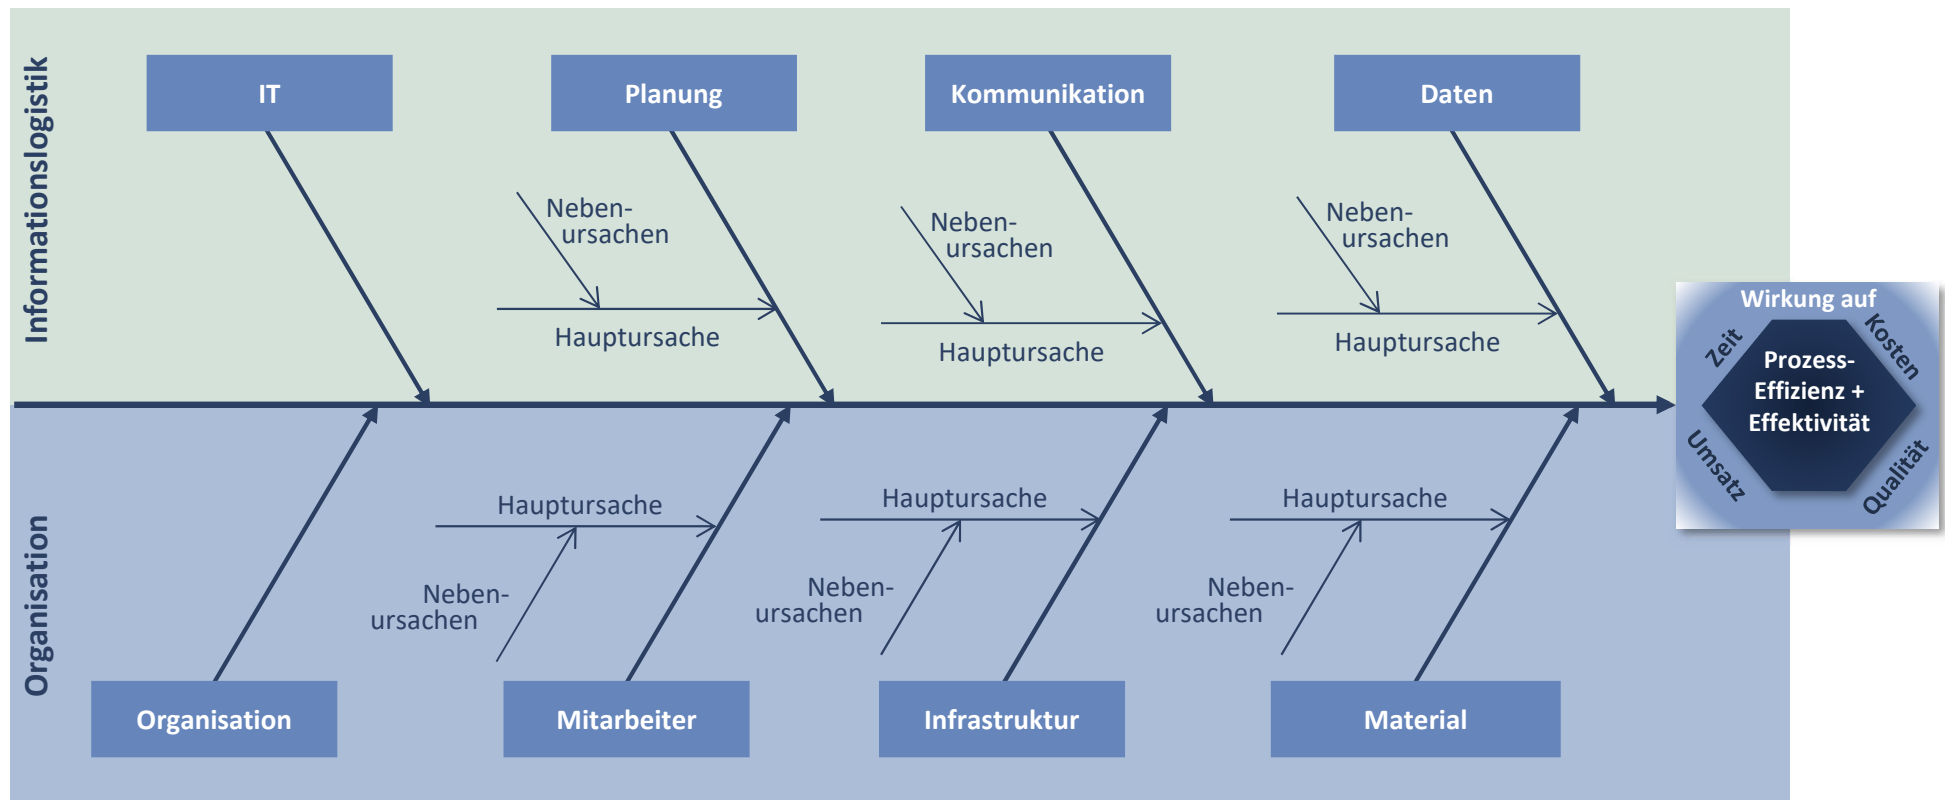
Informationslogistik

IT

Planung

Kommunikation

Daten

Nebenursachen

Hauptursache

Nebenursachen

Hauptursache

Nebenursachen

Hauptursache

Wirkung auf

Zeit

Kosten

Prozess-Effizienz + Effektivität

Umsatz

Qualität

Organisation

Hauptursache

Nebenursachen

Hauptursache

Nebenursachen

Hauptursache

Nebenursachen

Organisation

Mitarbeiter

Infrastruktur

Material